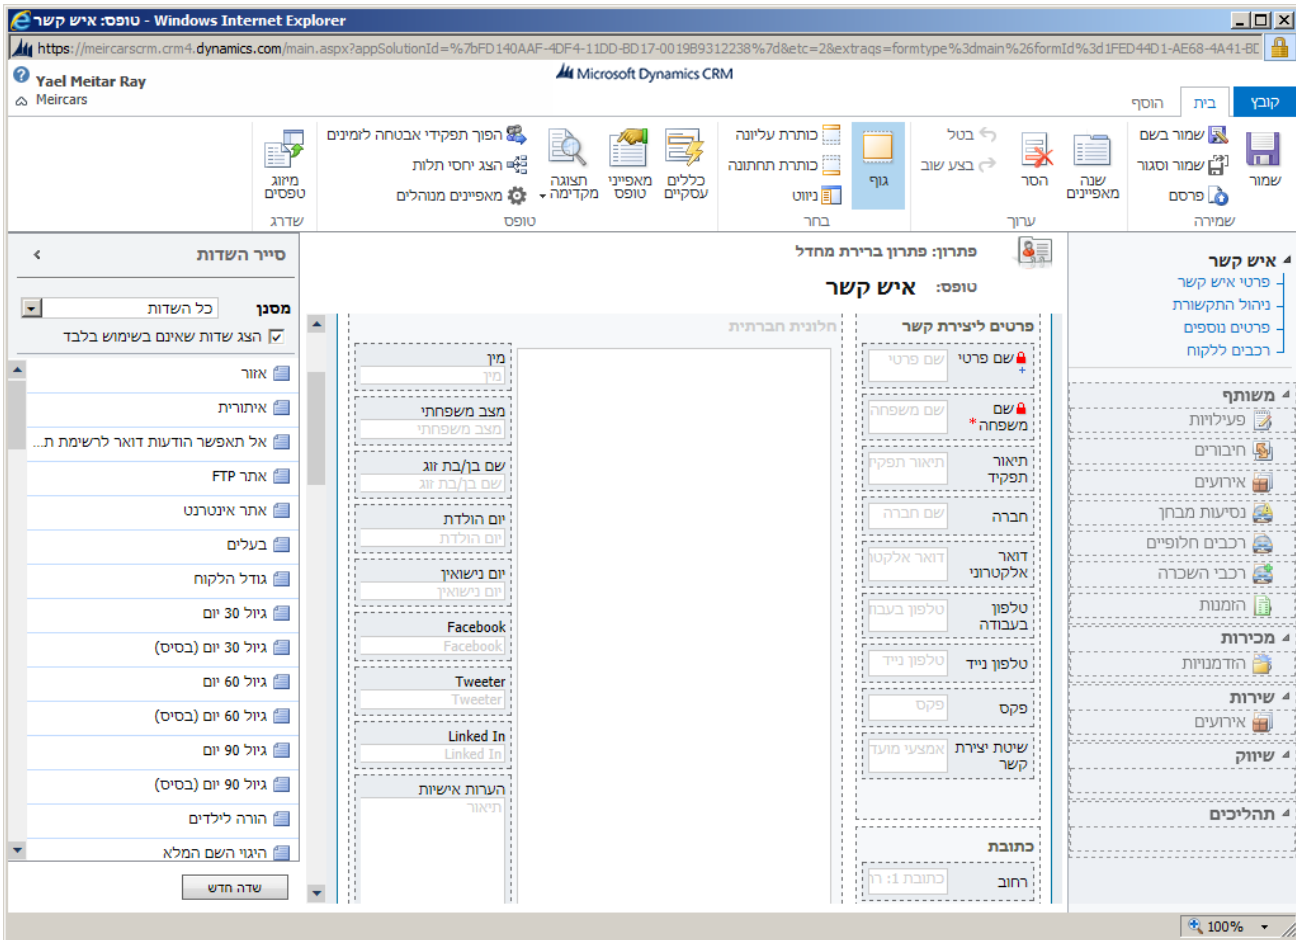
טופס: איש קשר - Windows Internet Explorer
https://meircarscrm.crm4.dynamics.com/main.aspx?appSolutionId=%7bFD140AAF-4DF4-11DD-BD17-0019B9312238%7d&etc=2&extraqs=formtype%3dmain%26formId%3d1FED44D1-AE68-4A41-BD
Yael Meitar Ray
Meircars
Microsoft Dynamics CRM

קובץ | בית | הוסף

שמור | שמור בשם | שמור וסגור | פרסם | שמירה
שנה מאפיינים | הסר | בטל | בצע שוב | עריכה
גוף | כותרת עליונה | כותרת תחתונה | ניווט | בחר
כללים עסקיים | מאפייני טופס | תצוגה מקדימה | הפוך תפקידי אבטחה לזמינים | הצג יחסי תלות | מאפיינים מנוהלים | טופס
מיזוג טופסים | שדרג

איש קשר
פרטי איש קשר
ניהול התקשרות
פרטים נוספים
רכבים ללקוח

משותף
פעילויות
חיבורים
אירועים
נסיעות מבחן
רכבים חלופיים
רכבי השכרה
הזמנות

מכירות
הזדמנויות

שירות
אירועים

שיווק

תהליכים

פתרון: פתרון ברירת מחדל
טופס: איש קשר

פרטים ליצירת קשר
שם פרטי | שם פרטי
שם משפחה * | שם משפחה
תיאור תפקיד | תיאור תפקיד
חברה | שם חברה
דואר אלקטרוני | דואר אלקטרוני
טלפון בעבודה | טלפון בעבודה
טלפון נייד | טלפון נייד
פקס | פקס
שיטת יצירת קשר | אמצעי מועד

כתובת
רחוב | כתובת 1: רח

חלונית חברתית

מין | מין
מצב משפחתי | מצב משפחתי
שם בן/בת זוג | שם בן/בת זוג
יום הולדת | יום הולדת
יום נישואין | יום נישואין
Facebook | Facebook
Tweeter | Tweeter
Linked In | Linked In
הערות אישיות | תיאור

סייר השדות
מסנן | כל השדות
הצג שדות שאינם בשימוש בלבד
אזור
איתורית
אל תאפשר הודעות דואר לרשימת ת...
אתר FTP
אתר אינטרנט
בעלים
גודל הלקוח
גיול 30 יום
גיול 30 יום (בסיס)
גיול 60 יום
גיול 60 יום (בסיס)
גיול 90 יום
גיול 90 יום (בסיס)
הורה לילדים
היגוי השם המלא
שדה חדש

100%